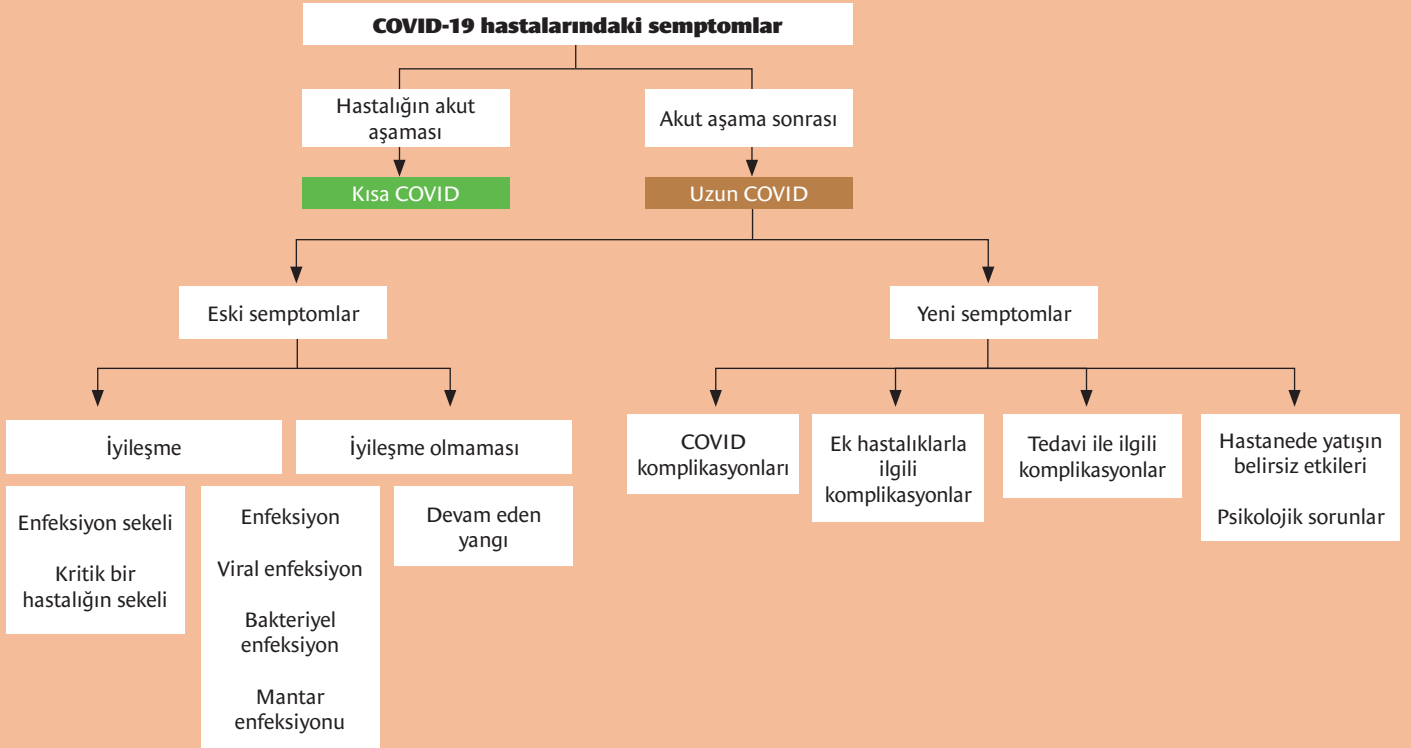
COVID-19 hastalarındaki semptomlar

Hastalığın akut aşaması

Kısa COVID

Akut aşama sonrası

Uzun COVID

Eski semptomlar

Yeni semptomlar

İyileşme

İyileşme olmaması

Enfeksiyon sekeli

Kritik bir hastalığın sekeli

Enfeksiyon

Viral enfeksiyon

Bakteriyel enfeksiyon

Mantar enfeksiyonu

Devam eden yangı

COVID komplikasyonları

Ek hastalıklarla ilgili komplikasyonlar

Tedavi ile ilgili komplikasyonlar

Hastanede yatışın belirsiz etkileri

Psikolojik sorunlar